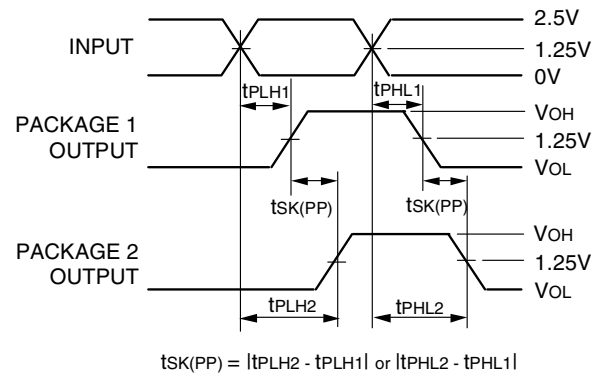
2.5V

INPUT

1.25V

0V

$t_{PLH1}$

$t_{PHL1}$

PACKAGE 1 OUTPUT

$V_{OH}$

1.25V

$V_{OL}$

$t_{SK(PP)}$

$t_{SK(PP)}$

PACKAGE 2 OUTPUT

$V_{OH}$

1.25V

$V_{OL}$

$t_{PLH2}$

$t_{PHL2}$

$t_{SK(PP)} = |t_{PLH2} - t_{PLH1}|$ or $|t_{PHL2} - t_{PHL1}|$